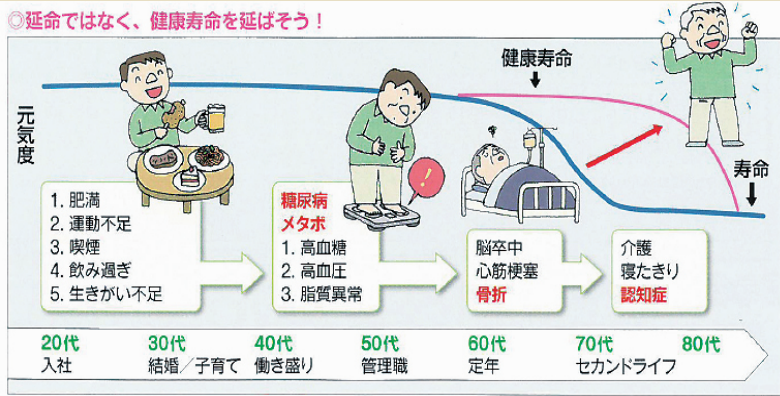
◎延命ではなく、健康寿命を延ばそう！

健康寿命

元気度

寿命

1. 肥満
2. 運動不足
3. 喫煙
4. 飲み過ぎ
5. 生きがい不足

糖尿病
メタボ
1. 高血糖
2. 高血圧
3. 脂質異常

脳卒中
心筋梗塞
骨折

介護
寝たきり
認知症

20代 入社
30代 結婚／子育て
40代 働き盛り
50代 管理職
60代 定年
70代 セカンドライフ
80代